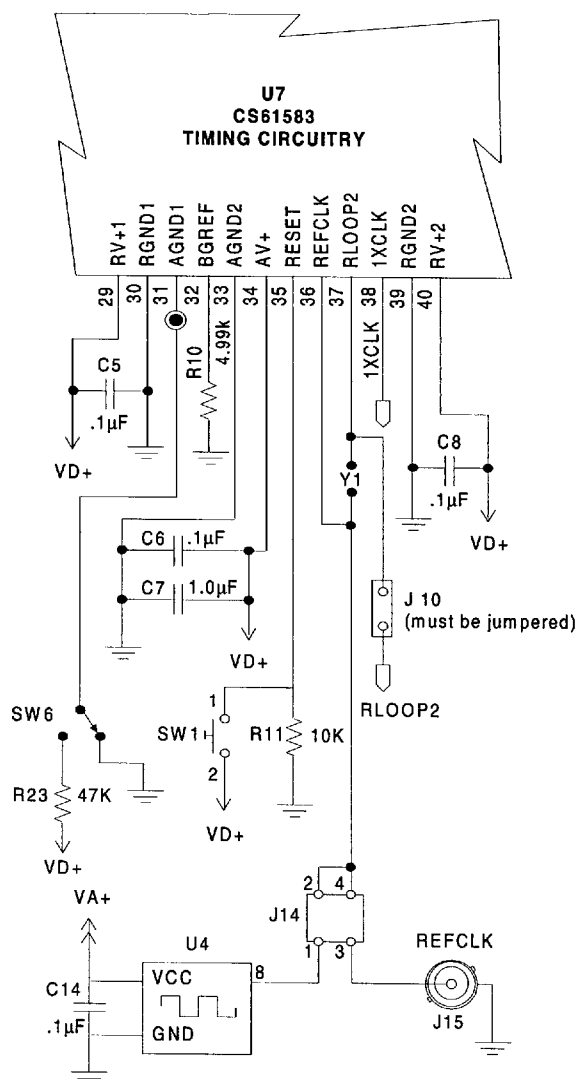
U7
CS61583
TIMING CIRCUITRY

RV+1
RGND1
AGND1
BGREF
AGND2
AV+
RESET
REFCLK
RLOOP2
1XCLK
RGND2
RV+2

29
30
31
32
33
34
35
36
37
38
39
40

C5
.1µF
VD+
R10
4.99k
1XCLK
C8
.1µF
VD+
Y1
C6
.1µF
C7
1.0µF
VD+
J 10
(must be jumpered)
RLOOP2
SW6
1
SW1
2
R11
10K
VD+
R23
47K
VD+
VA+
2
4
J14
1
3
U4
C14
.1µF
VCC
GND
8
REFCLK
J15